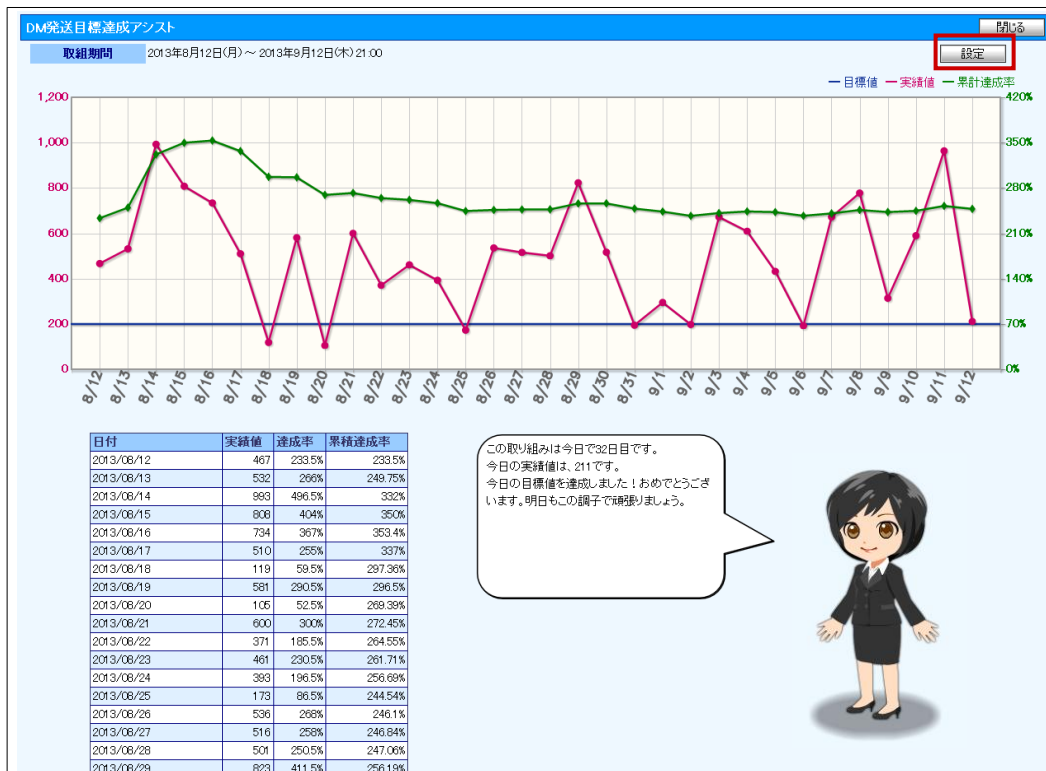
DM発送目標達成アシスト

閉じる

取組期間 2013年8月12日(月) ～ 2013年9月12日(木) 21:00

設定

— 目標値 — 実績値 — 累計達成率

1,200
1,000
800
600
400
200
0

420%
350%
280%
210%
140%
70%
0%

8/12 8/13 8/14 8/15 8/16 8/17 8/18 8/19 8/20 8/21 8/22 8/23 8/24 8/25 8/26 8/27 8/28 8/29 8/30 8/31 9/1 9/2 9/3 9/4 9/5 9/6 9/7 9/8 9/9 9/10 9/11 9/12

| 日付 | 実績値 | 達成率 | 累積達成率 |
|---|---|---|---|
| 2013/08/12 | 467 | 233.5% | 233.5% |
| 2013/08/13 | 532 | 266% | 249.75% |
| 2013/08/14 | 993 | 496.5% | 332% |
| 2013/08/15 | 808 | 404% | 350% |
| 2013/08/16 | 734 | 367% | 353.4% |
| 2013/08/17 | 510 | 255% | 337% |
| 2013/08/18 | 119 | 59.5% | 297.36% |
| 2013/08/19 | 581 | 290.5% | 296.5% |
| 2013/08/20 | 105 | 52.5% | 269.39% |
| 2013/08/21 | 600 | 300% | 272.45% |
| 2013/08/22 | 371 | 185.5% | 264.55% |
| 2013/08/23 | 461 | 230.5% | 261.71% |
| 2013/08/24 | 393 | 196.5% | 256.69% |
| 2013/08/25 | 173 | 86.5% | 244.54% |
| 2013/08/26 | 536 | 268% | 246.1% |
| 2013/08/27 | 516 | 258% | 246.84% |
| 2013/08/28 | 501 | 250.5% | 247.06% |
| 2013/08/29 | 823 | 411.5% | 256.19% |

この取り組みは今日で32日目です。
今日の実績値は、211です。
今日の目標値を達成しました！おめでとうございます。明日もこの調子で頑張りましょう。